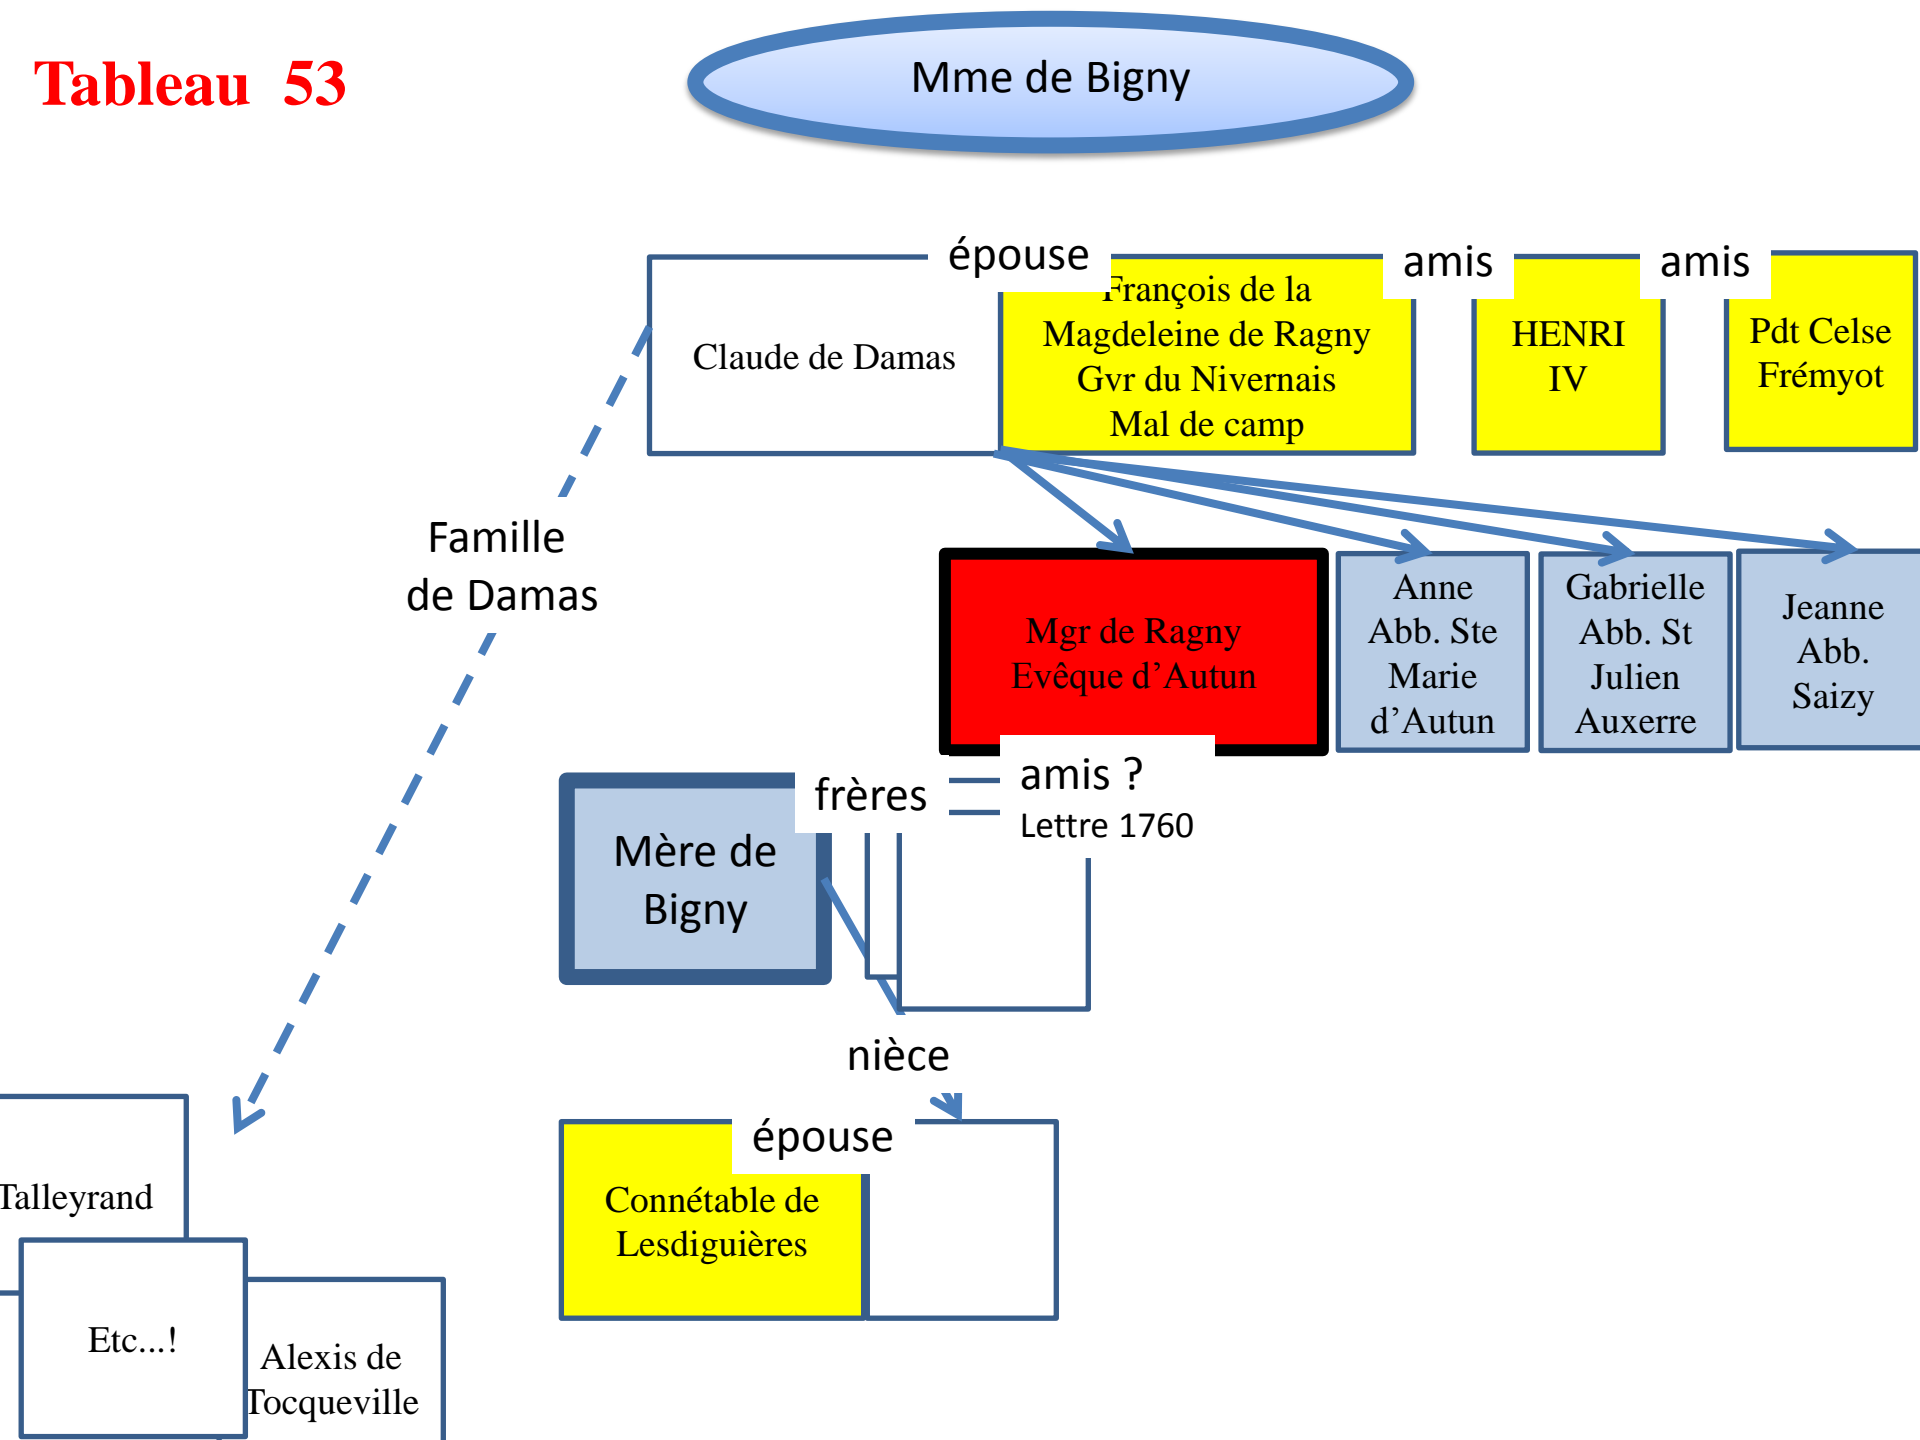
Tableau 53

Mme de Bigny

épouse

amis

amis

Claude de Damas

François de la Magdeleine de Ragny Gvr du Nivernais Mal de camp

HENRI IV

Pdt Celse Frémyot

Famille de Damas

Mgr de Ragny Evêque d'Autun

Anne Abb. Ste Marie d'Autun

Gabrielle Abb. St Julien Auxerre

Jeanne Abb. Saizy

frères

amis ?
Lettre 1760

Mère de Bigny

nièce

épouse

Connétable de Lesdiguières

Talleyrand

Etc...!

Alexis de Tocqueville